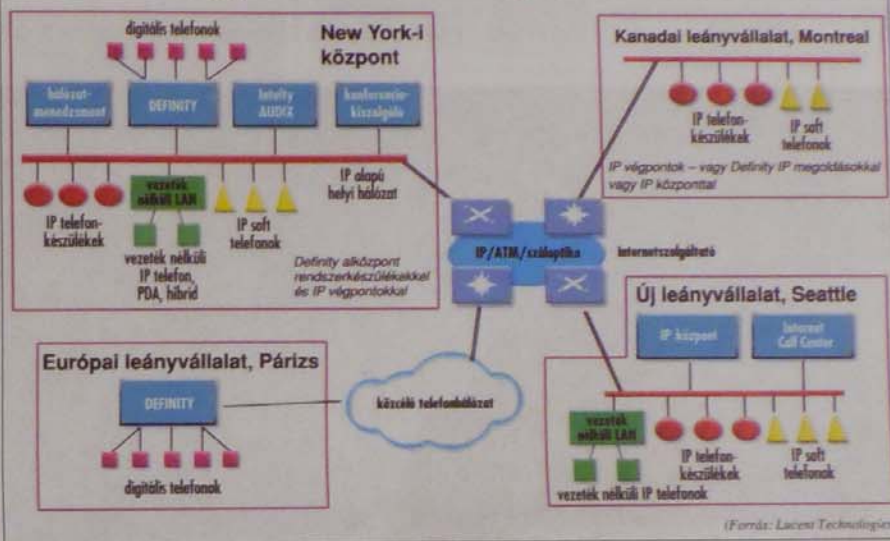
New York-i központ

digitális telefonok

hálózatmenedzsment

DEFINITY

Intuity AUDIX

konferenciakiszolgáló

IP alapú helyi hálózat

vezeték nélküli LAN

IP telefonkészülékek

IP soft telefonok

vezeték nélküli IP telefon, PDA, hibrid

Definity alközpont rendszerkészülékekkel és IP végpontokkal

Kanadai leányvállalat, Montreal

IP telefonkészülékek

IP soft telefonok

IP végpontok – vagy Definity IP megoldásokkal vagy IP központtal

IP/ATM/száloptika

Internetszolgáltató

Új leányvállalat, Seattle

IP központ

Internet Call Center

vezeték nélküli LAN

IP telefonkészülékek

IP soft telefonok

vezeték nélküli IP telefonok

Európai leányvállalat, Párizs

DEFINITY

digitális telefonok

közcélú telefonhálózat

(Forrás: Lucent Technologies)